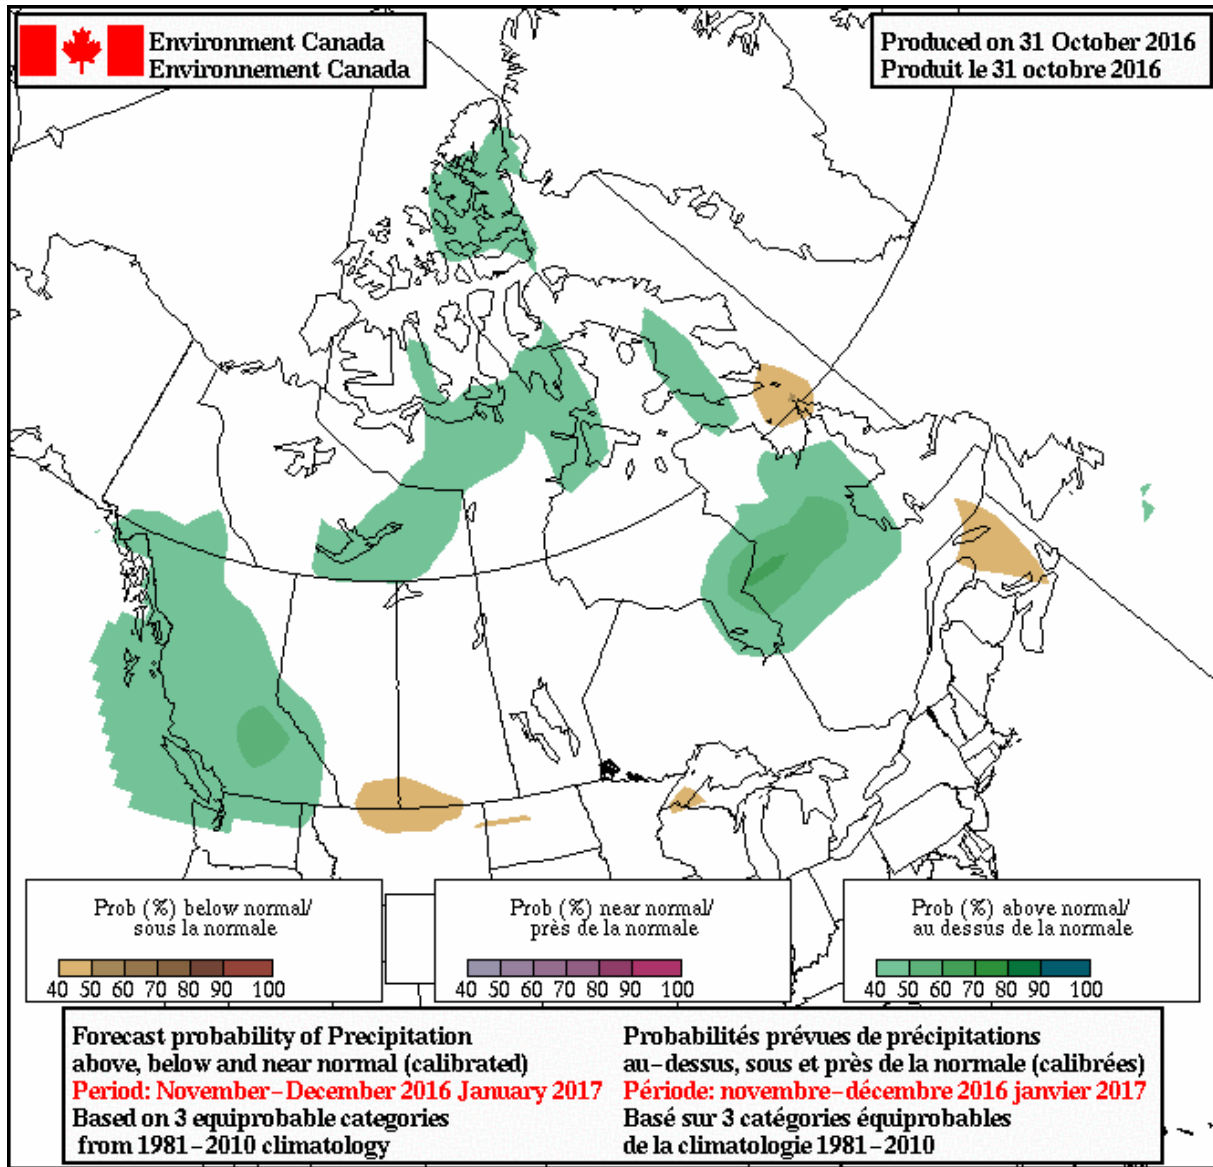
Environment Canada
Environnement Canada

Produced on 31 October 2016
Produit le 31 octobre 2016

Prob (%) below normal/
sous la normale

40 50 60 70 80 90 100

Prob (%) near normal/
près de la normale

40 50 60 70 80 90 100

Prob (%) above normal/
au dessus de la normale

40 50 60 70 80 90 100

Forecast probability of Precipitation
above, below and near normal (calibrated)
Period: November–December 2016 January 2017
Based on 3 equiprobable categories
from 1981–2010 climatology

Probabilités prévues de précipitations
au–dessus, sous et près de la normale (calibrées)
Période: novembre–décembre 2016 janvier 2017
Basé sur 3 catégories équiprobables
de la climatologie 1981–2010